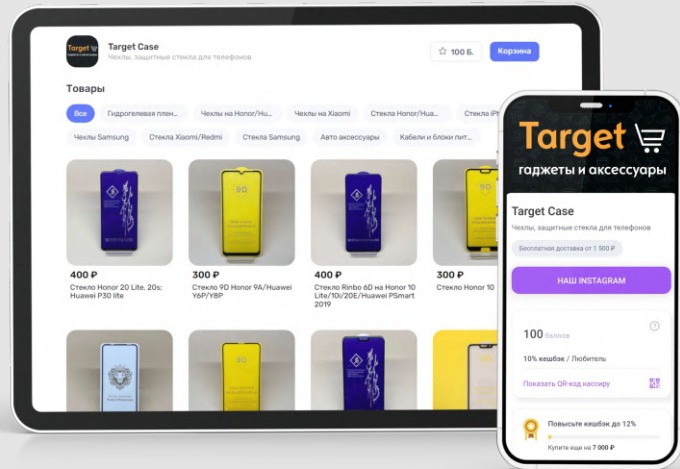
Target Case
Чехлы, защитные стекла для телефонов

100 Б.
Корзина

Товары

Все
Гидрогелевая плен...
Чехлы на Honor/Hu...
Чехлы на Xiaomi
Стекла Honor/Hua...
Стекла iPh...
Чехлы Samsung
Стекла Xiaomi/Redmi
Стекла Samsung
Авто аксессуары
Кабели и блоки пит...

400 ₽
Стекло Honor 20 Lite, 20s; Huawei P30 lite

300 ₽
Стекло 9D Honor 9A/Huawei Y6P/Y8P

400 ₽
Стекло Rinbo 6D на Honor 10 Lite/10i/20E/Huawei PSmart 2019

300 ₽
Стекло Honor 10

Target
гаджеты и аксессуары

Target Case
Чехлы, защитные стекла для телефонов
Бесплатная доставка от 1 500 ₽

НАШ INSTAGRAM

100 баллов
10% кешбэк / Любитель
Показать QR-код кассиру

Повысьте кешбэк до 12%
Купите еще на 7 000 ₽